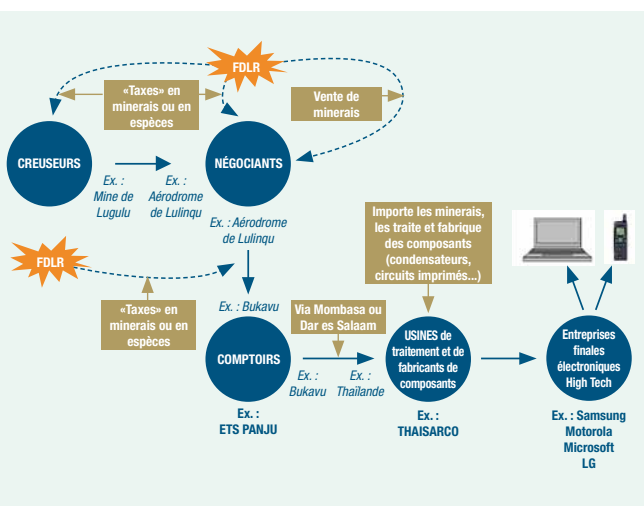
FDLR

«Taxes» en minerais ou en espèces

Vente de minerais

CREUSEURS

NÉGOCIANTS

Ex. : Mine de Lugulu

Ex. : Aérodrome de Lulinqu

Ex. : Aérodrome de Lulinqu

FDLR

Importe les minerais, les traite et fabrique des composants (condensateurs, circuits imprimés...)

«Taxes» en minerais ou en espèces

Ex. : Bukavu

Via Mombasa ou Dar es Salaam

COMPTOIRS

Ex. : Bukavu

Ex. : Thaïlande

USINES de traitement et de fabricants de composants

Entreprises finales électroniques High Tech

Ex. : ETS PANJU

Ex. : THAISARCO

Ex. : Samsung Motorola Microsoft LG